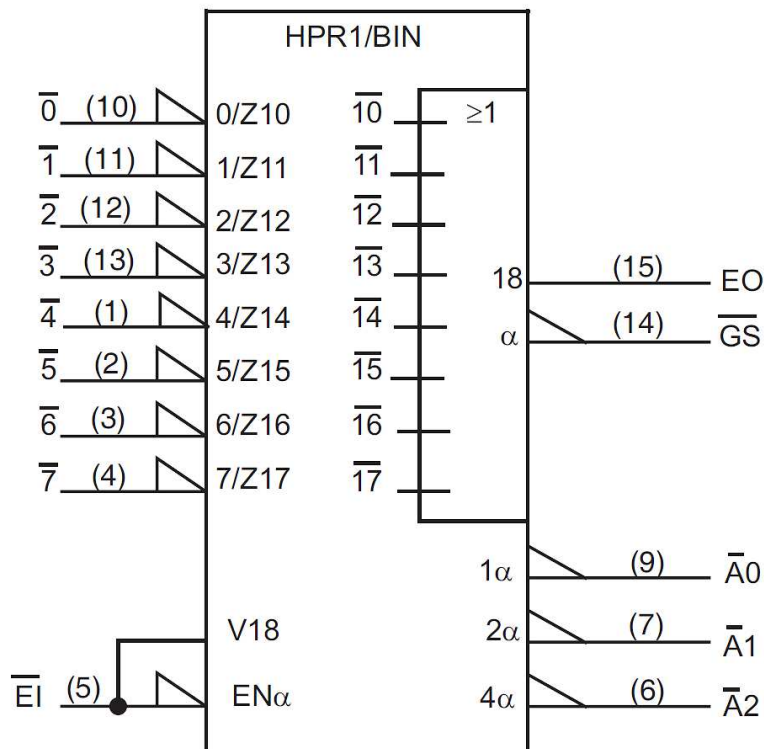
HPR1/BIN

$\overline{0}$ (10) 0/Z10
$\overline{1}$ (11) 1/Z11
$\overline{2}$ (12) 2/Z12
$\overline{3}$ (13) 3/Z13
$\overline{4}$ (1) 4/Z14
$\overline{5}$ (2) 5/Z15
$\overline{6}$ (3) 6/Z16
$\overline{7}$ (4) 7/Z17

$\overline{10}$ $\geq 1$
$\overline{11}$
$\overline{12}$
$\overline{13}$
$\overline{14}$
$\overline{15}$
$\overline{16}$
$\overline{17}$

18 (15) EO
$\alpha$ (14) $\overline{GS}$

$1\alpha$ (9) $\overline{A}0$
V18
$2\alpha$ (7) $\overline{A}1$
$\overline{EI}$ (5) EN$\alpha$
$4\alpha$ (6) $\overline{A}2$